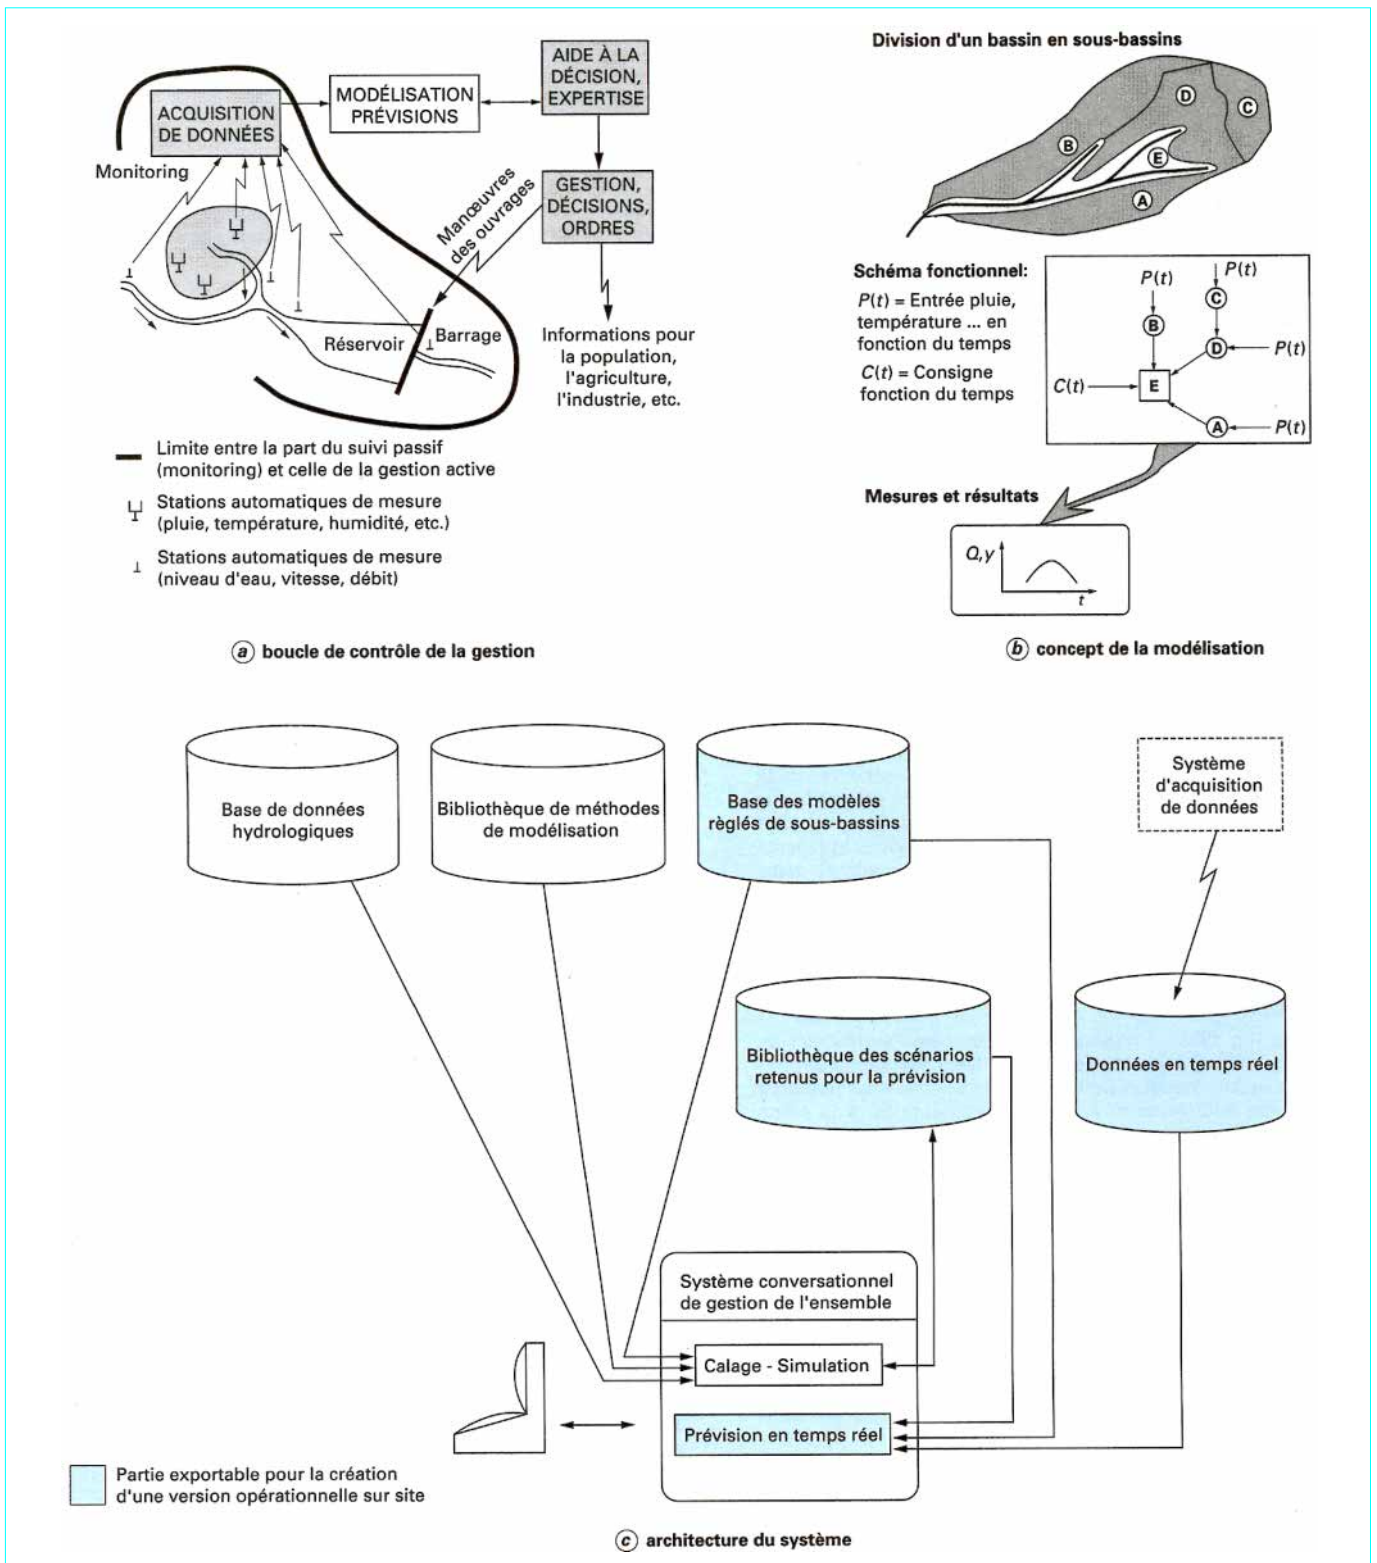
ACQUISITION DE DONNÉES

MODÉLISATION PRÉVISIONS

AIDE À LA DÉCISION, EXPERTISE

GESTION, DÉCISIONS, ORDRES

Monitoring

Manœuvres des ouvrages

Réservoir

Barrage

Informations pour la population, l'agriculture, l'industrie, etc.

Limite entre la part du suivi passif (monitoring) et celle de la gestion active

Stations automatiques de mesure (pluie, température, humidité, etc.)

Stations automatiques de mesure (niveau d'eau, vitesse, débit)

ⓐ boucle de contrôle de la gestion

Division d'un bassin en sous-bassins

D C B E A

Schéma fonctionnel:

$P(t)$ = Entrée pluie, température ... en fonction du temps

$C(t)$ = Consigne fonction du temps

$P(t)$ $P(t)$ C B D $P(t)$ $C(t)$ E A $P(t)$

Mesures et résultats

$Q,y$

$t$

ⓑ concept de la modélisation

Base de données hydrologiques

Bibliothèque de méthodes de modélisation

Base des modèles règlés de sous-bassins

Système d'acquisition de données

Bibliothèque des scénarios retenus pour la prévision

Données en temps réel

Système conversationnel de gestion de l'ensemble

Calage - Simulation

Prévision en temps réel

Partie exportable pour la création d'une version opérationnelle sur site

ⓒ architecture du système